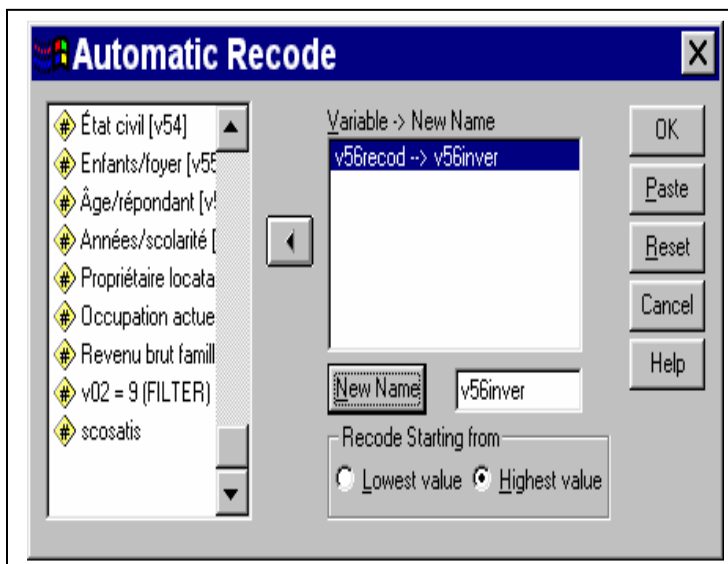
Automatic Recode

État civil [v54]
Enfants/foyer [v55
Âge/répondant [v
Années/scolarité [
Propriétaire locata
Occupation actue
Revenu brut famill
v02 = 9 (FILTER)
scosatis

Variable -> New Name
v56recod --> v56inver

New Name
v56inver

Recode Starting from
Lowest value
Highest value

OK
Paste
Reset
Cancel
Help